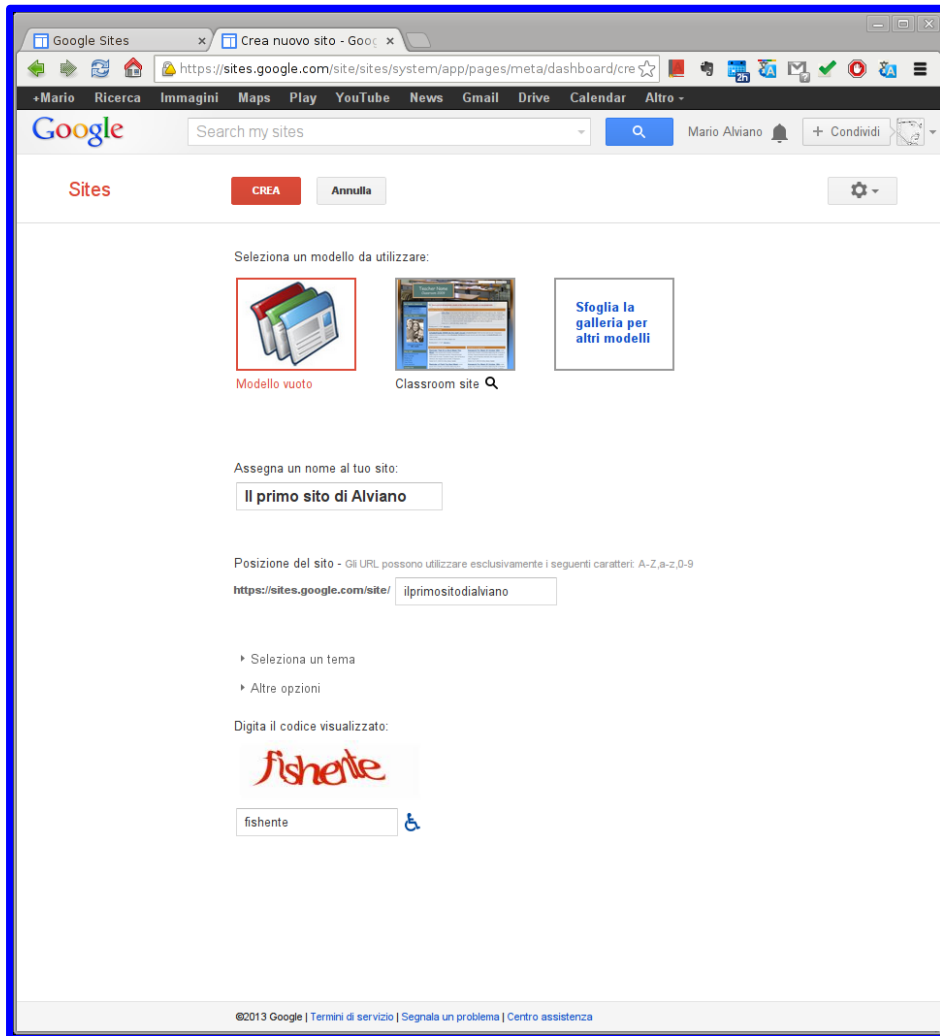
Google Sites ×
Crea nuovo sito - Goo ×

https://sites.google.com/site/sites/system/app/pages/meta/dashboard/cre

+Mario Ricerca Immagini Maps Play YouTube News Gmail Drive Calendar Altro

Google Search my sites Mario Alviano + Condividi

Sites CREA Annulla

Seleziona un modello da utilizzare:

Modello vuoto

Classroom site

Sfoglia la galleria per altri modelli

Assegna un nome al tuo sito:

Il primo sito di Alviano

Posizione del sito - Gli URL possono utilizzare esclusivamente i seguenti caratteri: A-Z,a-z,0-9

https://sites.google.com/site/ ilprimositodialviano

Seleziona un tema

Altre opzioni

Digita il codice visualizzato:

fishente

fishente

©2013 Google | Termini di servizio | Segnala un problema | Centro assistenza